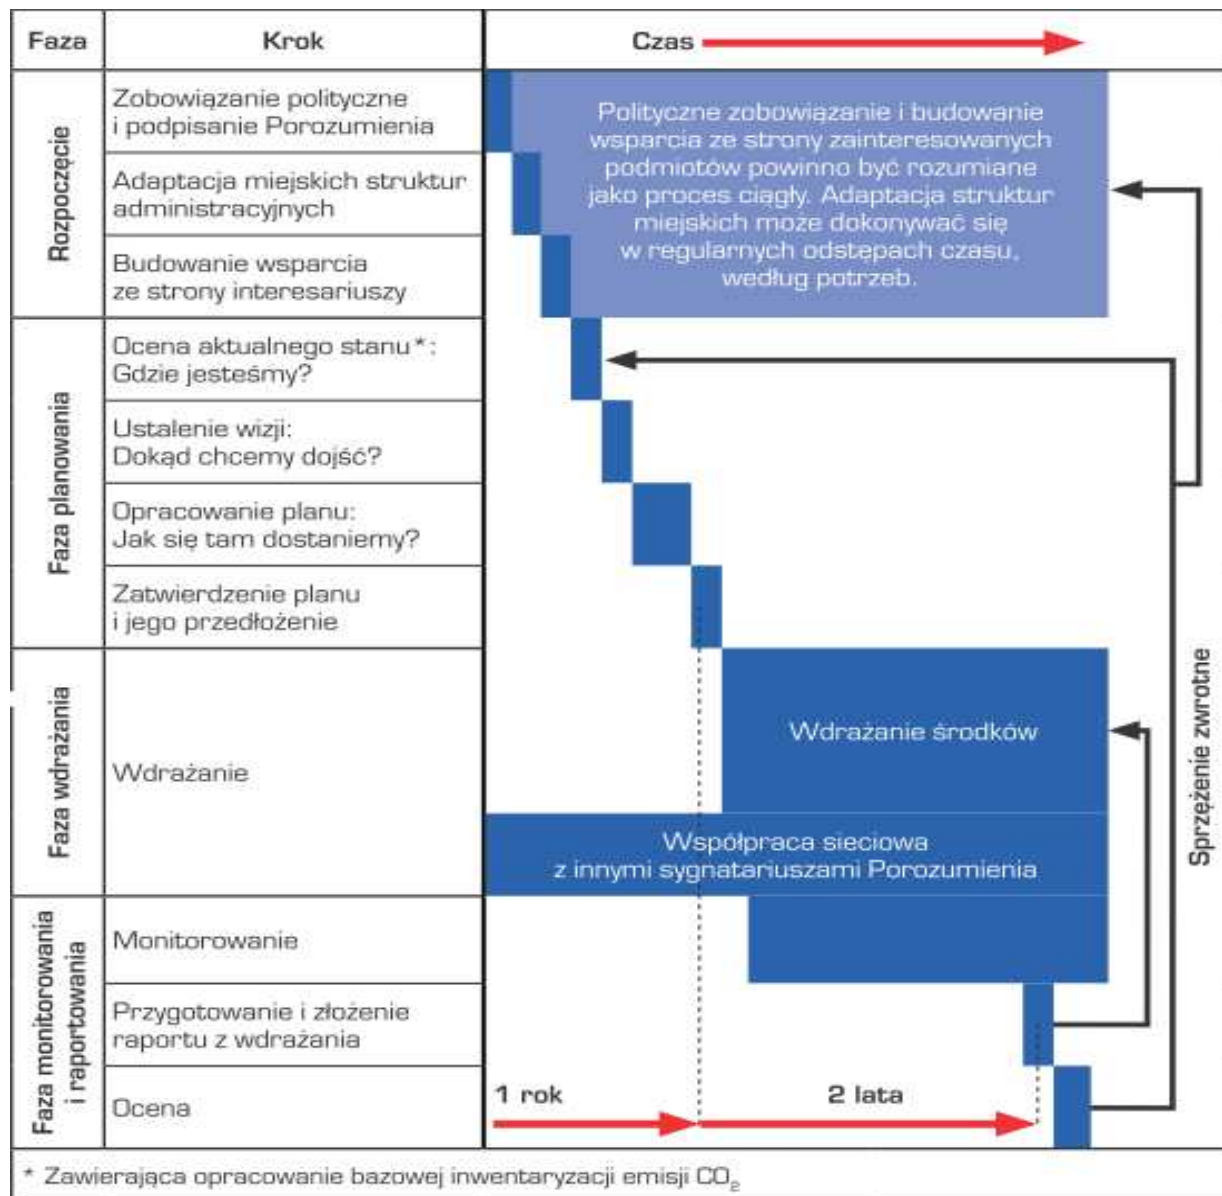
| Faza | Krok | Czas |
|---|---|---|
| Rozpoczęcie | Zobowiązanie polityczne i podpisanie Porozumienia | Polityczne zobowiązanie i budowanie wsparcia ze strony zainteresowanych podmiotów powinno być rozumiane jako proces ciągły. Adaptacja struktur miejskich może dokonywać się w regularnych odstępach czasu, według potrzeb. |
| | Adaptacja miejskich struktur administracyjnych | |
| | Budowanie wsparcia ze strony interesariuszy | |
| Faza planowania | Ocena aktualnego stanu*: Gdzie jesteśmy? | |
| | Ustalenie wizji: Dokąd chcemy dojść? | |
| | Opracowanie planu: Jak się tam dostaniemy? | |
| | Zatwierdzenie planu i jego przedłożenie | |
| Faza wdrażania | Wdrażanie | Wdrażanie środków |
| | | Współpraca sieciowa z innymi sygnatariuszami Porozumienia |
| Faza monitorowania i raportowania | Monitorowanie | |
| | Przygotowanie i złożenie raportu z wdrażania | |
| | Ocena | 1 rok 2 lata |

Sprzężenie zwrotne

* Zawierająca opracowanie bazowej inwentaryzacji emisji $CO_2$